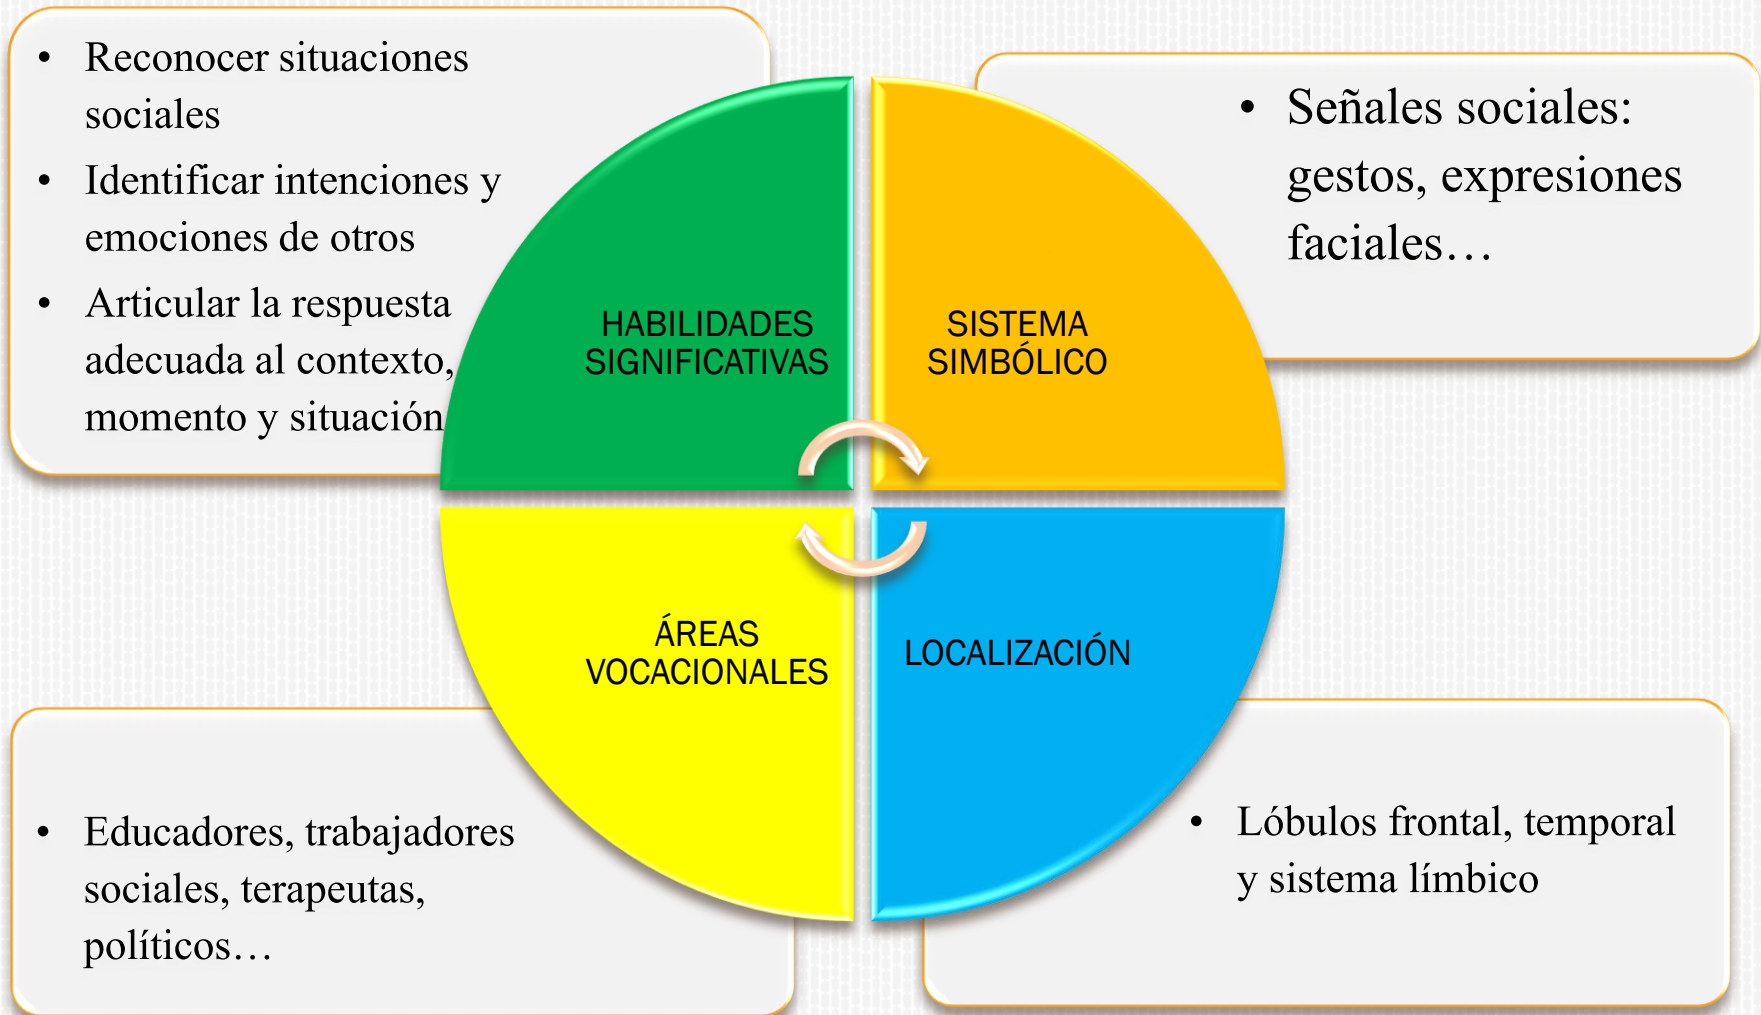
• Reconocer situaciones sociales
• Identificar intenciones y emociones de otros
• Articular la respuesta adecuada al contexto, momento y situación

HABILIDADES SIGNIFICATIVAS

SISTEMA SIMBÓLICO

• Señales sociales: gestos, expresiones faciales…

ÁREAS VOCACIONALES

LOCALIZACIÓN

• Educadores, trabajadores sociales, terapeutas, políticos…

• Lóbulos frontal, temporal y sistema límbico